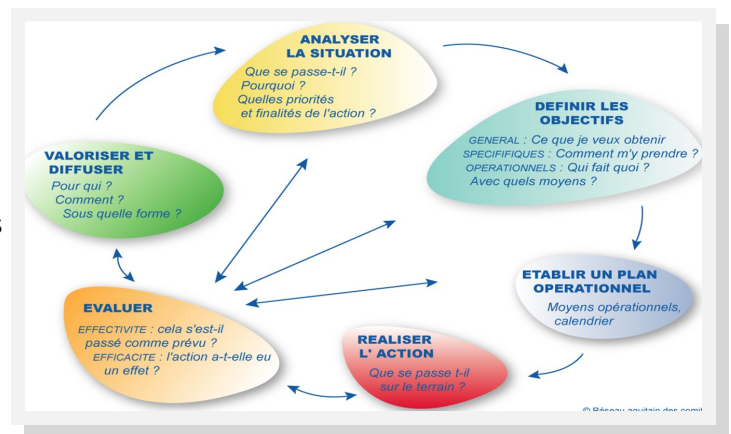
ANALYSER LA SITUATION
Que se passe-t-il ?
Pourquoi ?
Quelles priorités et finalités de l'action ?

DEFINIR LES OBJECTIFS
GENERAL : Ce que je veux obtenir
SPECIFIQUES : Comment m'y prendre ?
OPERATIONNELS : Qui fait quoi ?
Avec quels moyens ?

ETABLIR UN PLAN OPERATIONNEL
Moyens opérationnels, calendrier

REALISER L' ACTION
Que se passe t-il sur le terrain ?

EVALUER
EFFECTIVITE : cela s'est-il passé comme prévu ?
EFFICACITE : l'action a-t-elle eu un effet ?

VALORISER ET DIFFUSER
Pour qui ?
Comment ?
Sous quelle forme ?

s

© Réseau aquitain des comi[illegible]